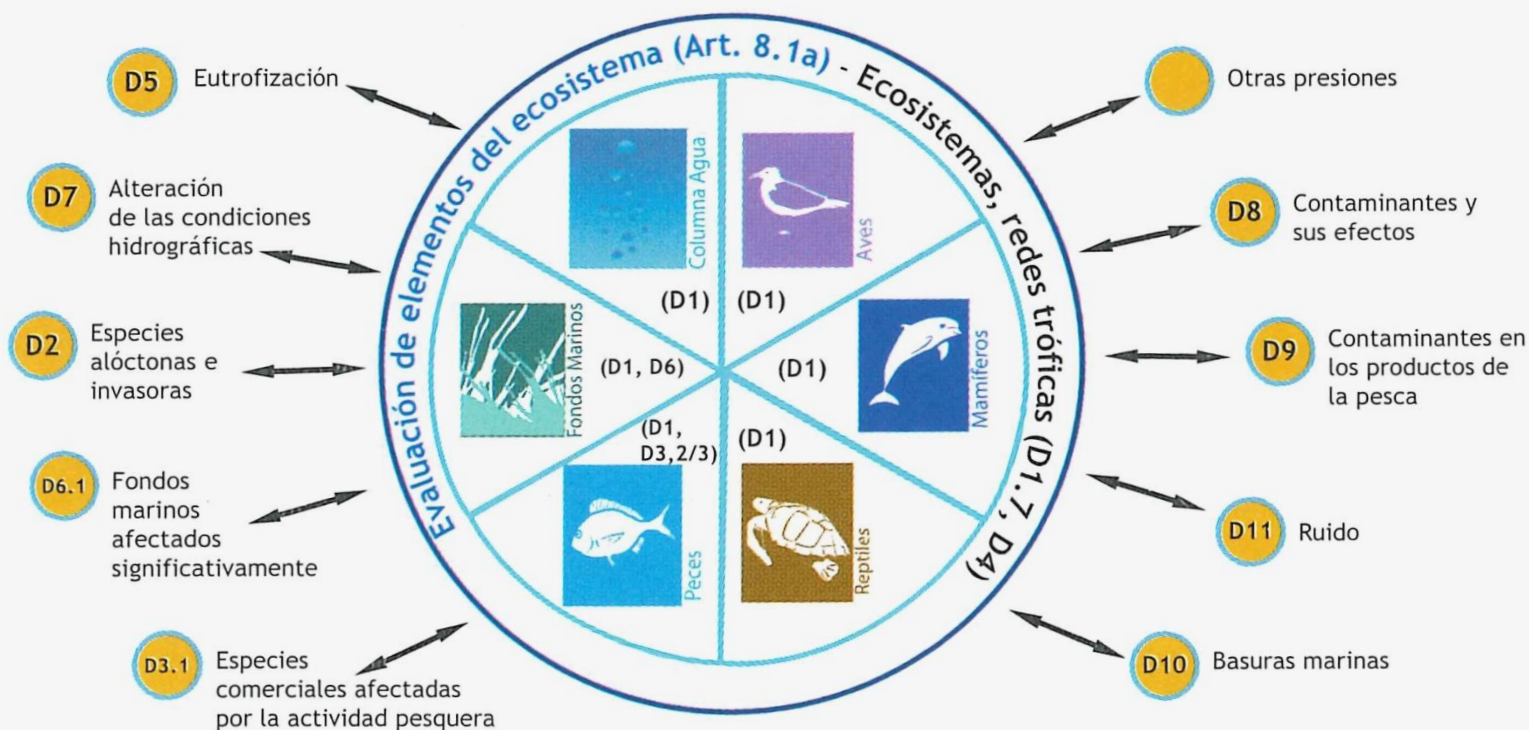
Evaluación de elementos del ecosistema (Art. 8.1a) - Ecosistemas, redes tróficas (D1.7, D4)

D5 Eutrofización

D7 Alteración de las condiciones hidrográficas

D2 Especies alóctonas e invasoras

D6.1 Fondos marinos afectados significativamente

D3.1 Especies comerciales afectadas por la actividad pesquera

Otras presiones

D8 Contaminantes y sus efectos

D9 Contaminantes en los productos de la pesca

D11 Ruido

D10 Basuras marinas

Columna Agua
(D1)

Aves
(D1)

Fondos Marinos
(D1, D6)

Mamíferos
(D1)

Peces
(D1, D3,2/3)

Reptiles
(D1)